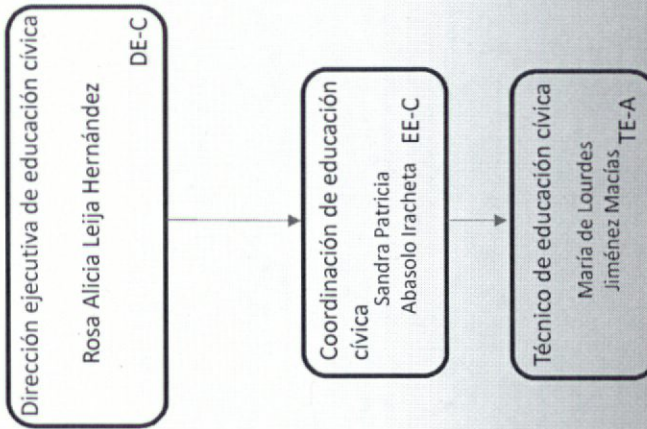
Dirección ejecutiva de educación cívica

Rosa Alicia Leija Hernández

DE-C

Coordinación de educación cívica

Sandra Patricia Abasolo Iracheta

EE-C

Técnico de educación cívica

María de Lourdes Jiménez Macías

TE-A